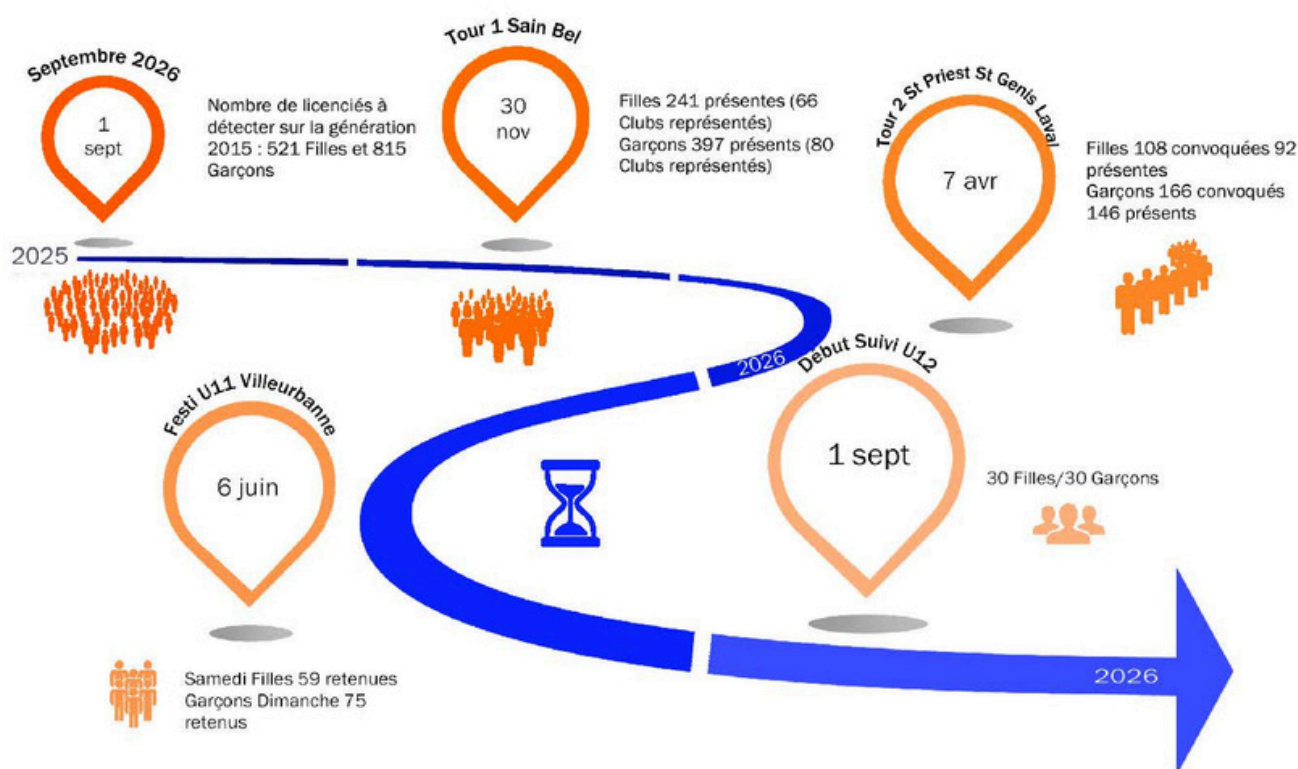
Septembre 2026

1
sept

Nombre de licenciés à détecter sur la génération 2015 : 521 Filles et 815 Garçons

Tour 1 Sain Bel

30
nov

Filles 241 présentes (66 Clubs représentés)
Garçons 397 présents (80 Clubs représentés)

Tour 2 St Priest St Genis Laval

7 avr

Filles 108 convoquées 92 présentes
Garçons 166 convoqués 146 présents

2025

2026

Debut Suivi U12

1 sept

30 Filles/30 Garçons

Festi U11 Villeurbanne

6 juin

Samedi Filles 59 retenues
Garçons Dimanche 75 retenus

2026